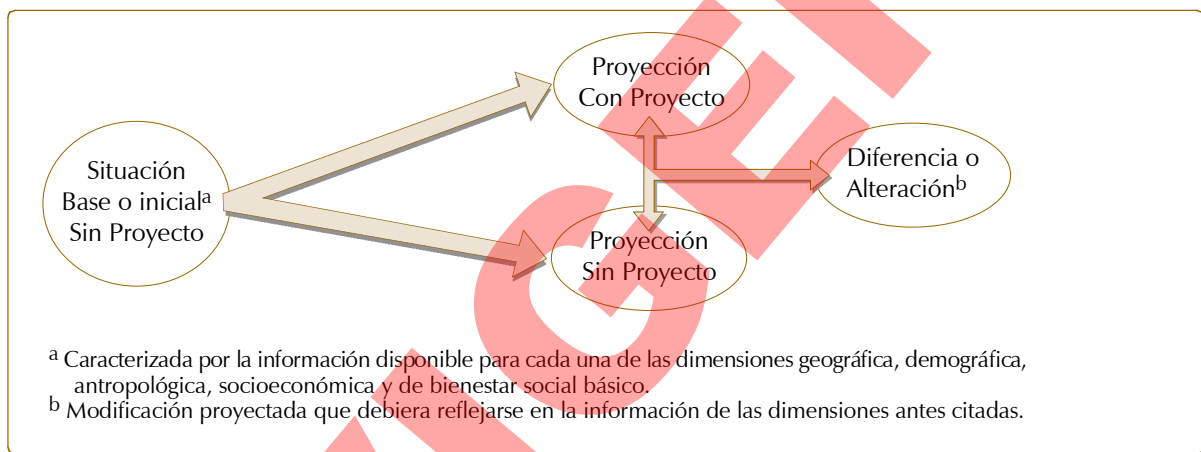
Proyección Con Proyecto

Situación Base o inicial$^{a}$ Sin Proyecto

Diferencia o Alteración$^{b}$

Proyección Sin Proyecto

$^{a}$ Caracterizada por la información disponible para cada una de las dimensiones geográfica, demográfica, antropológica, socioeconómica y de bienestar social básico.
$^{b}$ Modificación proyectada que debiera reflejarse en la información de las dimensiones antes citadas.